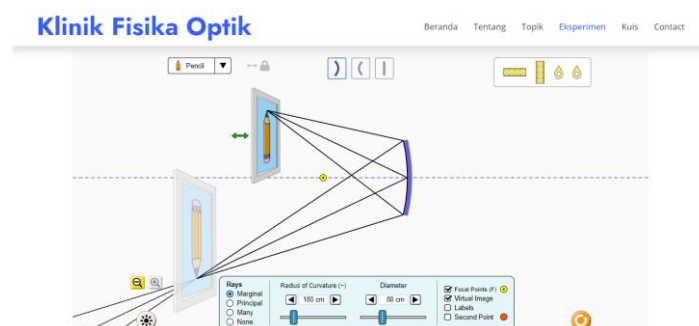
Klinik Fisika Optik

Beranda Tentang Topik Eksperimen Kuis Contact

Pencil

Rays
Marginal
Principal
Many
None

Radius of Curvature (−)
160 cm

Diameter
80 cm

Focal Points (F)
Virtual Image
Labels
Second Point